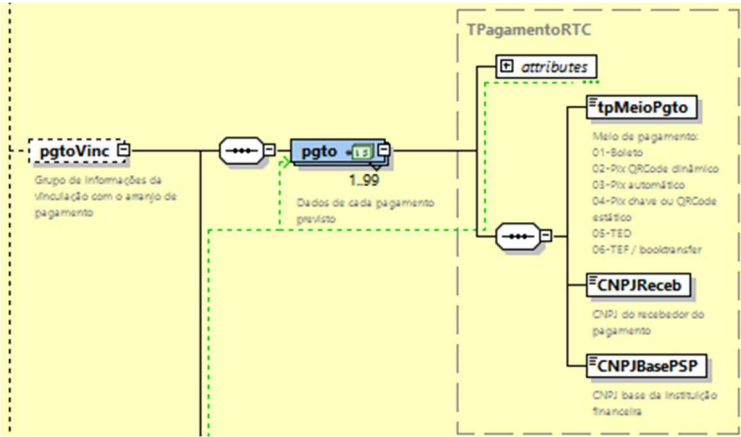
TPagamentoRTC

attributes

pgtoVinc

Grupo de informações da vinculação com o arranjo de pagamento

pgto

1..99

Dados de cada pagamento previsto

tpMeioPgto

Meio de pagamento:
01-Boleto
02-Pix QRCode dinâmico
03-Pix automático
04-Pix chave ou QRCode estático
05-TED
06-TEF / booktransfer

CNPJReceb

CNPJ do recebedor do pagamento

CNPJBasePSP

CNPJ base da instituição financeira